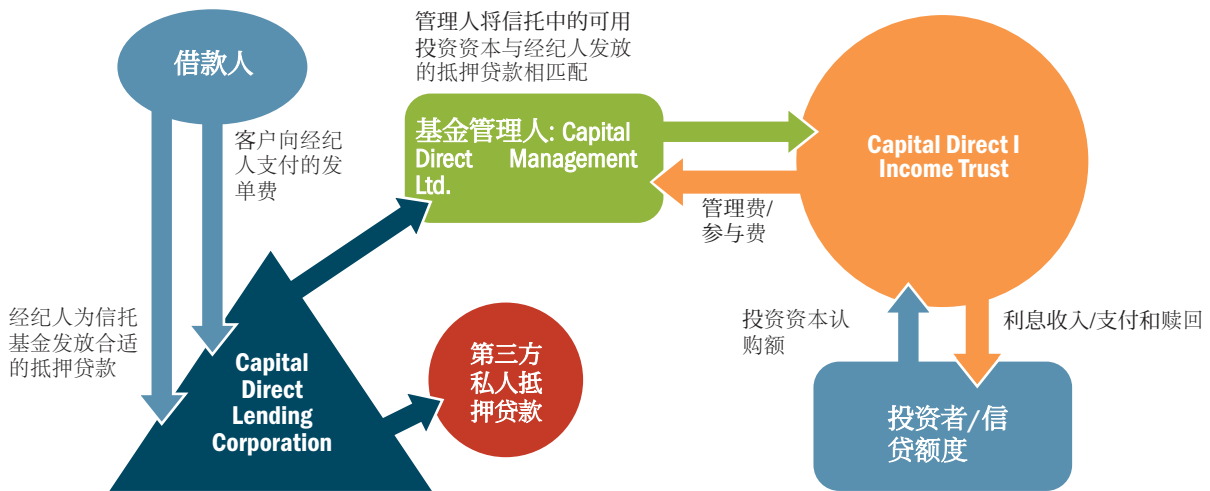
借款人

客户向经纪人支付的发单费

经纪人为信托基金发放合适的抵押贷款

管理人将信托中的可用投资资本与经纪人发放的抵押贷款相匹配

基金管理人: Capital Direct Management Ltd.

管理费/参与费

Capital Direct I Income Trust

Capital Direct Lending Corporation

第三方私人抵押贷款

投资资本认购额

利息收入/支付和赎回

投资者/信贷额度